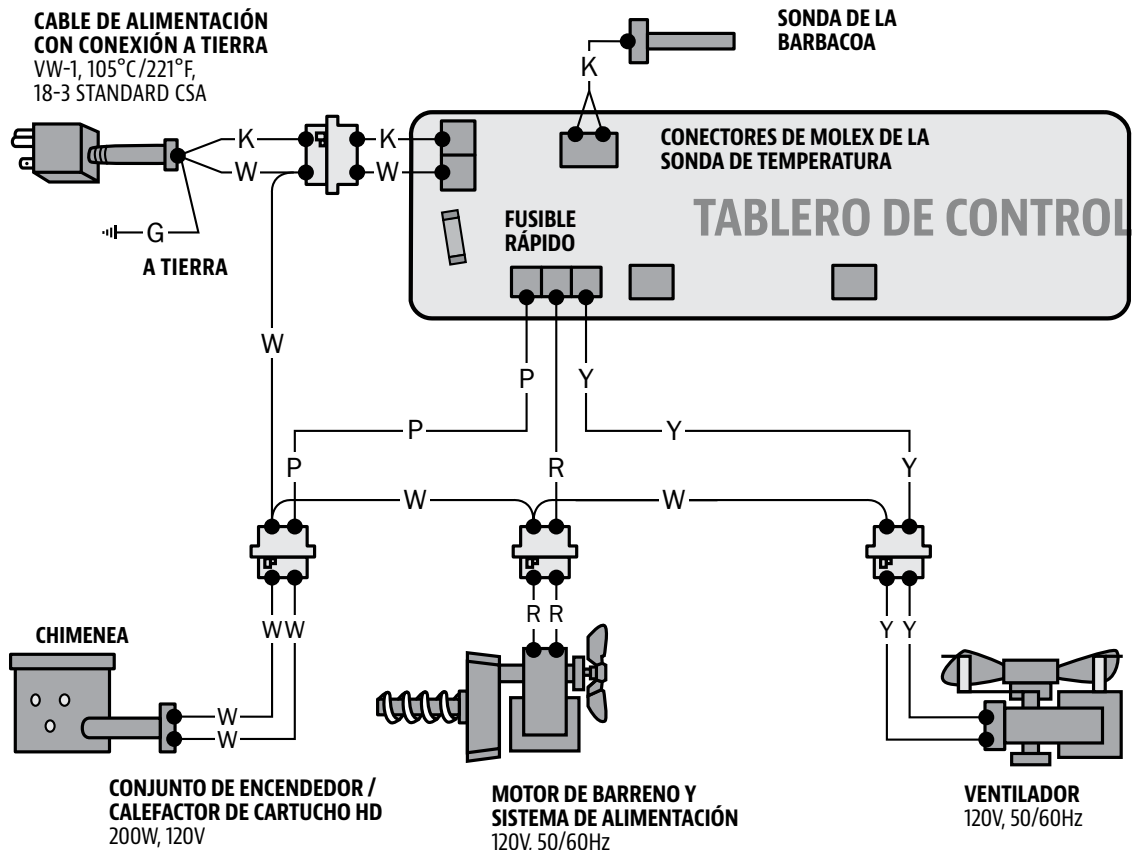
CABLE DE ALIMENTACIÓN CON CONEXIÓN A TIERRA
VW-1, 105°C/221°F, 18-3 STANDARD CSA

SONDA DE LA BARBACOA

K

K
W
K
W

G
A TIERRA

CONECTORES DE MOLEX DE LA SONDA DE TEMPERATURA

FUSIBLE RÁPIDO

TABLERO DE CONTROL

W

P
Y

P
Y

P
R
Y

W
W

CHIMENEA

WW

R R

Y Y

W
W

CONJUNTO DE ENCENDEDOR / CALEFACTOR DE CARTUCHO HD
200W, 120V

MOTOR DE BARRENO Y SISTEMA DE ALIMENTACIÓN
120V. 50/60Hz

VENTILADOR
120V, 50/60Hz